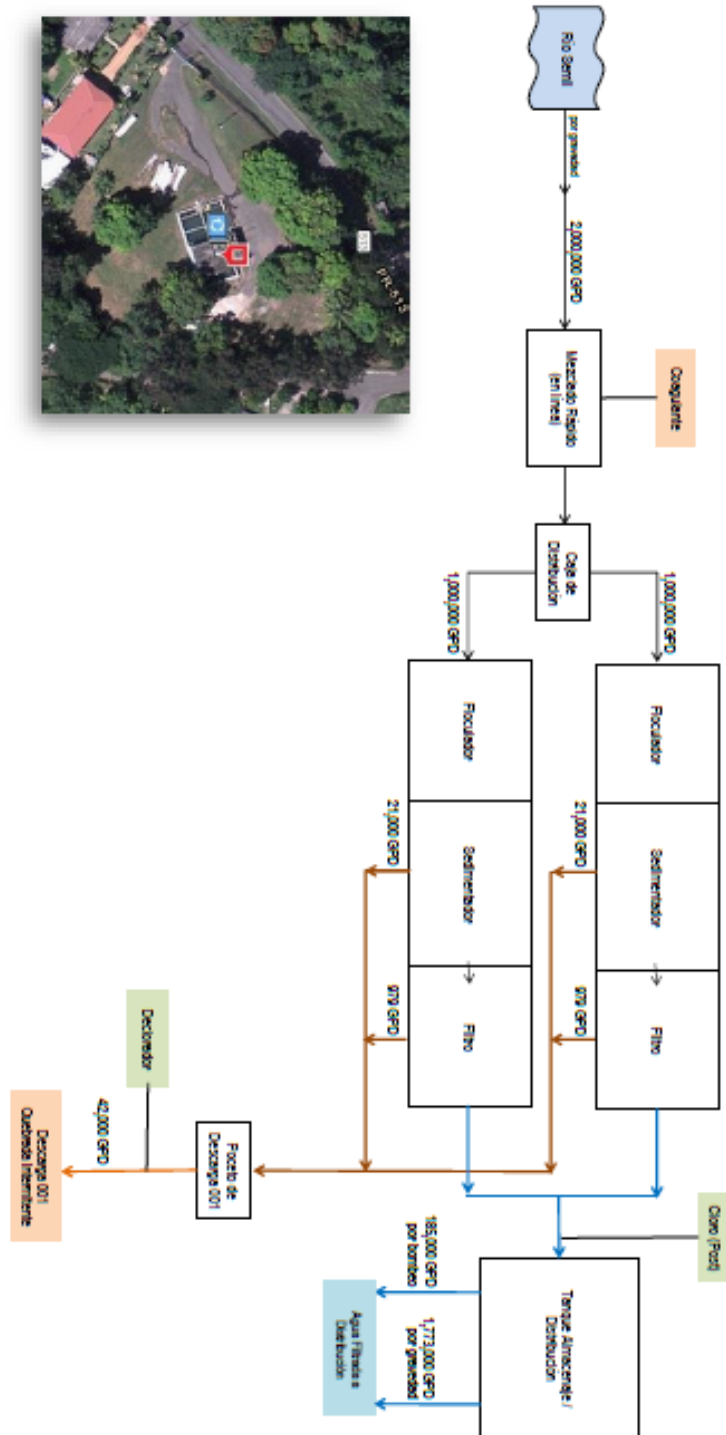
Río Seral

por gravedad

2,000,000 GPD

Coagulante

Mezclado Rápido (en línea)

Caja de Distribución

1,000,000 GPD

1,000,000 GPD

Floculador

Sedimentador

Filtro

Floculador

Sedimentador

Filtro

21,000 GPD

979 GPD

21,000 GPD

979 GPD

Cloro (Post)

Tanque Almacenaje / Distribución

185,000 GPD por bombeo

1,773,000 GPD por gravedad

Agua Filtrada a Distribución

Pozo de Descarga 001

Declorador

42,000 GPD

Descarga 001 Quebrada Intermitente

PR-513

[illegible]